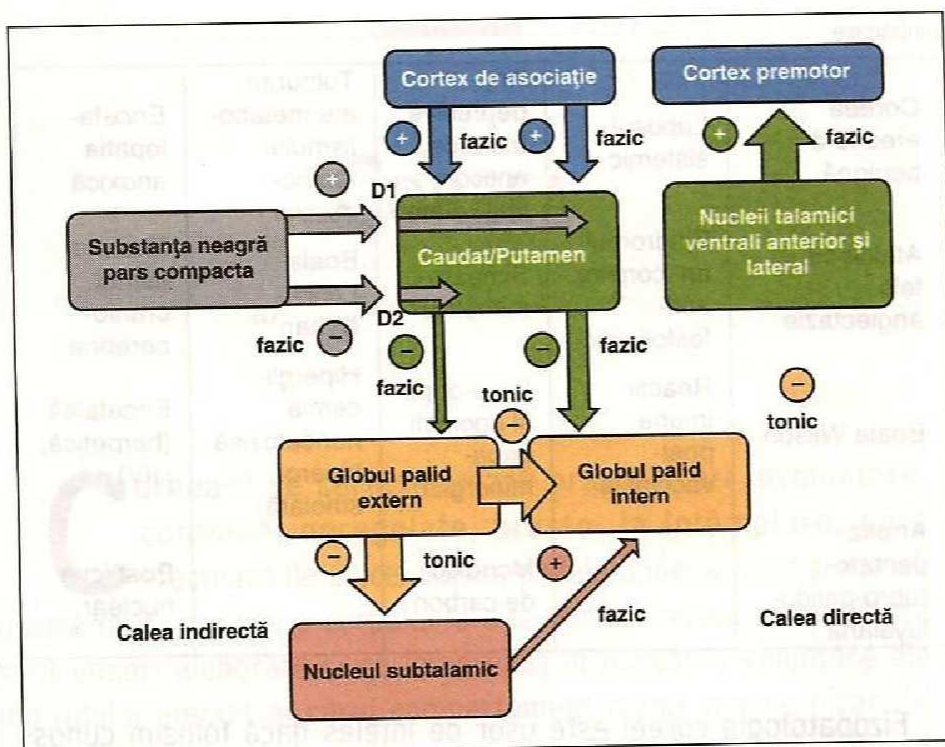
Cortex de asociație

Cortex premotor

+ fazic + fazic

+ fazic

+ D1

Substanța neagră pars compacta

Caudat/Putamen

Nucleii talamici ventrali anterior și lateral

D2

fazic −

− fazic

− fazic

tonic

− tonic

Globul palid extern

Globul palid intern

− tonic

+

fazic

Calea indirectă

Calea directă

Nucleul subtalamic

Fiziopatologia coreei este ușor de înțeles dacă folosim cunoș